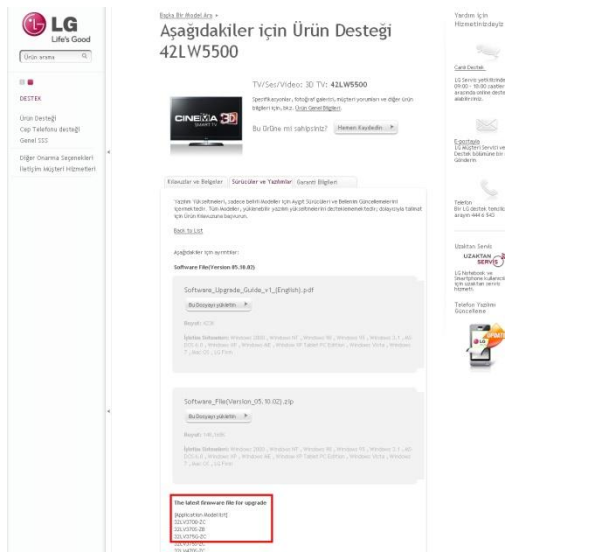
LG
Life's Good

Ürün arama

DESTEK

Ürün Desteği
Cep Telefonu desteği
Genel SSS

Diğer Onarma Seçenekleri
İletişim Müşteri Hizmetleri

Başka Bir Model Ara »

Aşağıdakiler için Ürün Desteği 42LW5500

TV/Ses/Video: 3D TV: 42LW5500

Spesifikasyonlar, fotoğraf galerisi, müşteri yorumları ve diğer ürün bilgileri için, bkz. Ürün Genel Bilgileri.

Bu Ürüne mi sahipsiniz? Hemen Kaydedin

CINEMA 3D

Kılavuzlar ve Belgeler | Sürücüler ve Yazılımlar | Garanti Bilgileri

Yazılım Yükseltmeleri, sadece belirli Modeller için Aygıt Sürücüleri ve Bellenim Güncellemelerini içermektedir. Tüm Modeller, yüklenebilir yazılım yükseltmelerini desteklememektedir, dolayısıyla talimat için Ürün Kılavuzuna başvurun.

Back to List

Aşağıdakiler için ayrıntılar:

Software Files(Version 05.10.02)

Software_Upgrade_Guide_v1_(English).pdf

Bu Dosyayı yükleyin

Boyutu: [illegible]

İşletim Sistemleri: Windows 2000 , Windows NT , Windows 98 , Windows 95 , Windows 3.1 , MS DOS 6.0 , Windows XP , Windows ME , Windows XP Tablet PC Edition , Windows Vista , Windows 7 , Mac OS , LG Firm

Software_File(Version_05.10.02).zip

Bu Dosyayı yükleyin

Boyutu: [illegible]

İşletim Sistemleri: Windows 2000 , Windows NT , Windows 98 , Windows 95 , Windows 3.1 , MS DOS 6.0 , Windows XP , Windows ME , Windows XP Tablet PC Edition , Windows Vista , Windows 7 , Mac OS , LG Firm

The latest firmware file for upgrade

[Application Model list]
32LV3700-ZC
32LV3700-ZB
32LV3750-ZC
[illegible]
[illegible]

Yardım için Hizmetinizdeyiz

Canlı Destek
LG Servis yetkilisinde 09:00 - 18:00 saatleri arasında online destek alabilirsiniz.

E-posta
LG Müşteri Servisi ve Destek bölümüne bir Gönderin

Telefon
Bir LG destek temsilcisi arayın 444 6 543

Uzaktan Servis
UZAKTAN SERVİS
LG Notebook ve Smartphone kullanıcı için uzaktan servis hizmeti.

Telefon Yazılımı Güncelleme